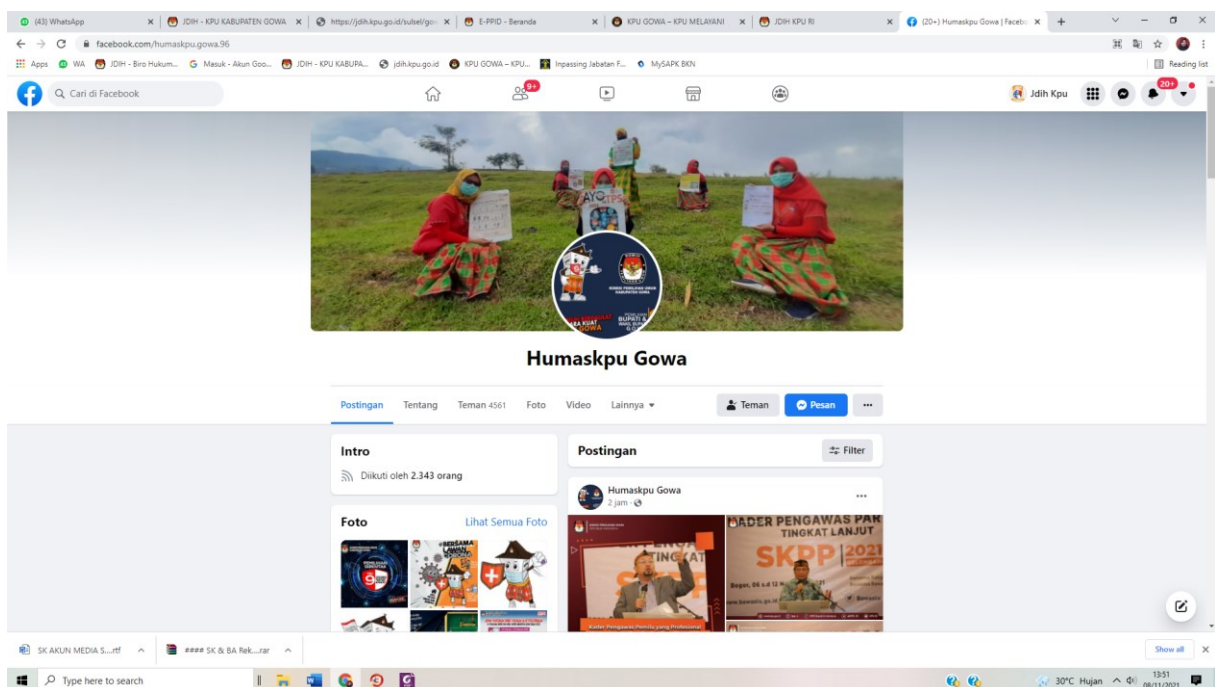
(43) WhatsApp
JDIH - KPU KABUPATEN GOWA
https://jdih.kpu.go.id/sulsel/gow
E-PPID - Beranda
KPU GOWA – KPU MELAYANI
JDIH KPU RI
(20+) Humaskpu Gowa | Facebook

facebook.com/humaskpu.gowa.96

Apps WA JDIH - Biro Hukum... Masuk - Akun Goo... JDIH - KPU KABUPA... jdih.kpu.go.id KPU GOWA – KPU... Inpassing Jabatan F... MySAPK BKN
Reading list

Cari di Facebook
9+
Jdih Kpu
20+

AYO TPS

Humaskpu Gowa

Postingan Tentang Teman 4561 Foto Video Lainnya
Teman Pesan ···

Intro
Diikuti oleh 2.343 orang

Foto Lihat Semua Foto

Postingan Filter

Humaskpu Gowa
2 jam ·

KADER PENGAWAS PAR
TINGKAT LANJUT
SKPP 2021

SK AKUN MEDIA S....rtf
#### SK & BA Rek....rar
Show all

Type here to search
30°C Hujan
13:51
08/11/2021